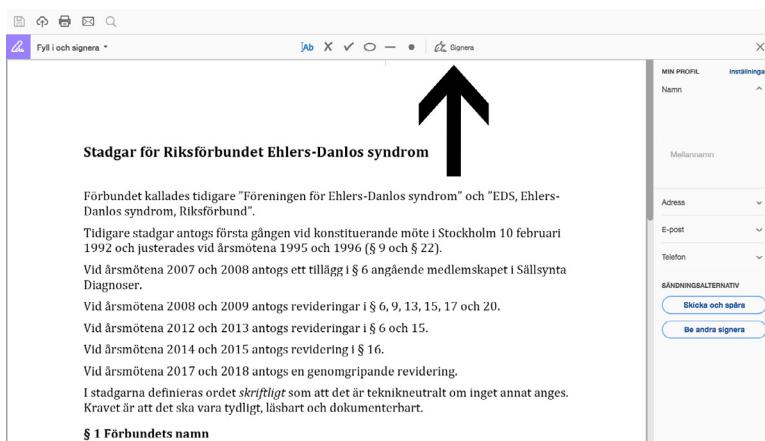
Fyll i och signera ▾

Ab X ✓ ○ — ● Signera

MIN PROFIL Inställninga

Namn

Mellannamn

Adress

E-post

Telefon

SÄNDNINGSALTERNATIV

Skicka och spåra

Be andra signera

Stadgar för Riksförbundet Ehlers-Danlos syndrom

Förbundet kallades tidigare "Föreningen för Ehlers-Danlos syndrom" och "EDS, Ehlers-Danlos syndrom, Riksförbund".

Tidigare stadgar antogs första gången vid konstituerande möte i Stockholm 10 februari 1992 och justerades vid årsmötena 1995 och 1996 (§ 9 och § 22).

Vid årsmötena 2007 och 2008 antogs ett tillägg i § 6 angående medlemskapet i Sällsynta Diagnoser.

Vid årsmötena 2008 och 2009 antogs revideringar i § 6, 9, 13, 15, 17 och 20.

Vid årsmötena 2012 och 2013 antogs revideringar i § 6 och 15.

Vid årsmötena 2014 och 2015 antogs revidering i § 16.

Vid årsmötena 2017 och 2018 antogs en genomgripande revidering.

I stadgarna definieras ordet *skriftligt* som att det är tekniskneutralt om inget annat anges. Kravet är att det ska vara tydligt, läsbart och dokumenterbart.

§ 1 Förbundets namn